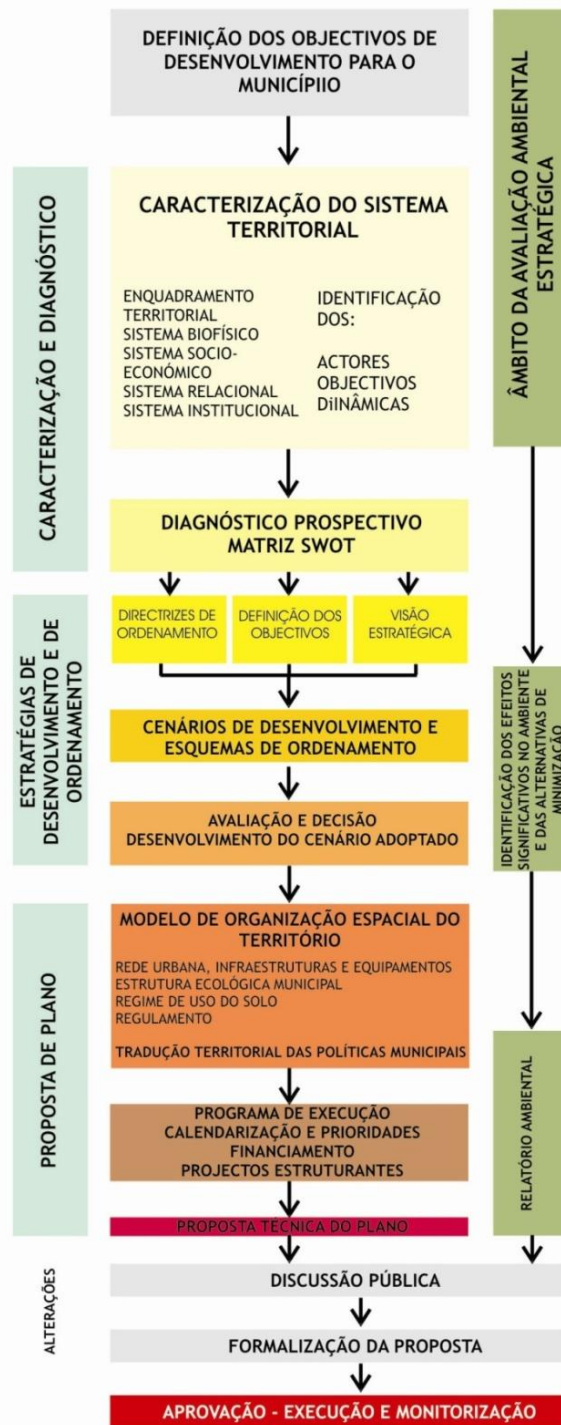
DEFINIÇÃO DOS OBJECTIVOS DE DESENVOLVIMENTO PARA O MUNICÍPIIO

CARACTERIZAÇÃO E DIAGNÓSTICO

CARACTERIZAÇÃO DO SISTEMA TERRITORIAL

ENQUADRAMENTO TERRITORIAL
SISTEMA BIOFÍSICO
SISTEMA SOCIO-ECONÓMICO
SISTEMA RELACIONAL
SISTEMA INSTITUCIONAL

IDENTIFICAÇÃO DOS:
ACTORES
OBJECTIVOS
DiINÂMICAS

ÂMBITO DA AVALIAÇÃO AMBIENTAL ESTRATÉGICA

DIAGNÓSTICO PROSPECTIVO
MATRIZ SWOT

ESTRATÉGIAS DE DESENVOLVIMENTO E DE ORDENAMENTO

DIRECTRIZES DE ORDENAMENTO

DEFINIÇÃO DOS OBJECTIVOS

VISÃO ESTRATÉGICA

IDENTIFICAÇÃO DOS EFEITOS SIGNIFICATIVOS NO AMBIENTE E DAS ALTERNATIVAS DE MINIMIZAÇÃO

CENÁRIOS DE DESENVOLVIMENTO E ESQUEMAS DE ORDENAMENTO

AVALIAÇÃO E DECISÃO
DESENVOLVIMENTO DO CENÁRIO ADOPTADO

PROPOSTA DE PLANO

MODELO DE ORGANIZAÇÃO ESPACIAL DO TERRITÓRIO

REDE URBANA, INFRAESTRUTURAS E EQUIPAMENTOS
ESTRUTURA ECOLÓGICA MUNICIPAL
REGIME DE USO DO SOLO
REGULAMENTO

TRADUÇÃO TERRITORIAL DAS POLÍTICAS MUNICIPAIS

PROGRAMA DE EXECUÇÃO
CALENDARIZAÇÃO E PRIORIDADES
FINANCIAMENTO
PROJECTOS ESTRUTURANTES

RELATÓRIO AMBIENTAL

PROPOSTA TÉCNICA DO PLANO

ALTERAÇÕES

DISCUSSÃO PÚBLICA

FORMALIZAÇÃO DA PROPOSTA

APROVAÇÃO - EXECUÇÃO E MONITORIZAÇÃO